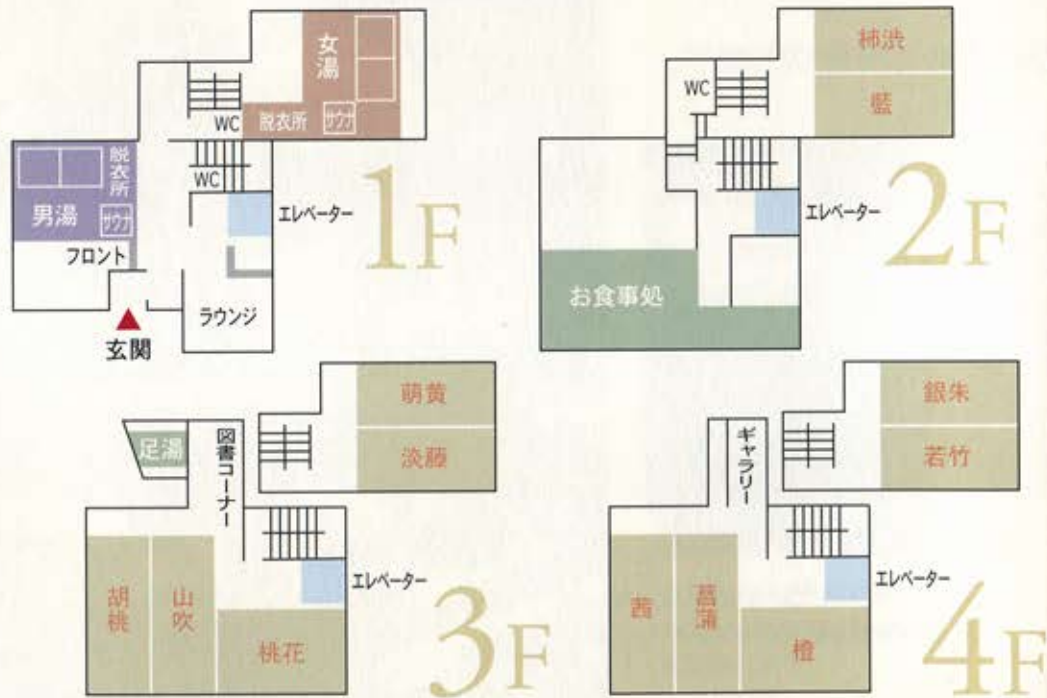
女湯
脱衣所
サウナ
WC
WC
脱衣所
男湯
サウナ
エレベーター
フロント
ラウンジ
玄関
1F

WC
柿渋
藍
エレベーター
お食事処
2F

萌黄
淡藤
足湯
図書コーナー
胡桃
山吹
桃花
エレベーター
3F

銀朱
若竹
ギャラリー
茜
菖蒲
橙
エレベーター
4F